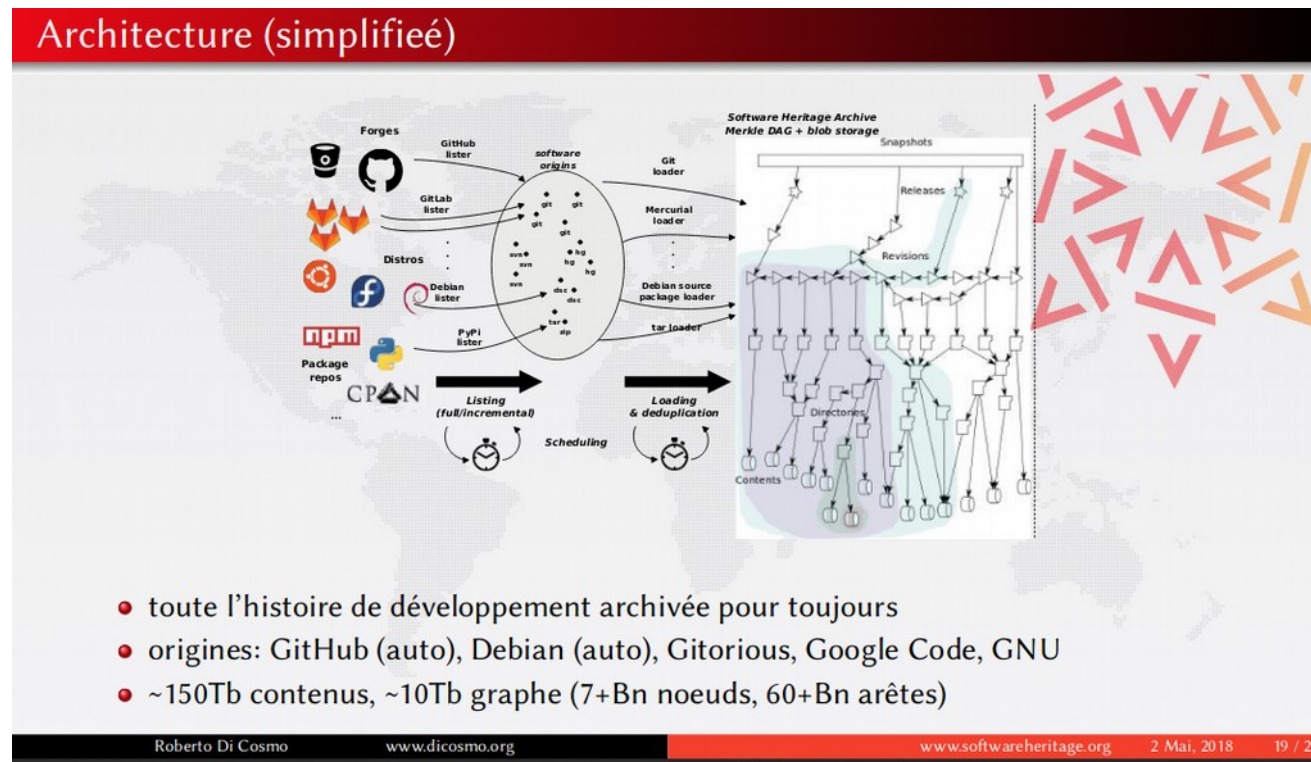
Architecture (simplifieé)

Forges

GitHub lister

GitLab lister

Distros

Debian lister

PyPi lister

npm

Package repos

CPAN

...

software origins

git git git git svn svn hg hg hg svn dsc dsc tar zip

Git loader

Mercurial loader

Debian source package loader

tar loader

Listing (full/incremental)

Scheduling

Loading & deduplication

Software Heritage Archive
Merkle DAG + blob storage

Snapshots

Releases

Revisions

Directories

Contents

• toute l'histoire de développement archivée pour toujours
• origines: GitHub (auto), Debian (auto), Gitorious, Google Code, GNU
• ~150Tb contenus, ~10Tb graphe (7+Bn noeuds, 60+Bn arêtes)

Roberto Di Cosmo www.dicosmo.org www.softwareheritage.org 2 Mai, 2018 19 / 2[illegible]